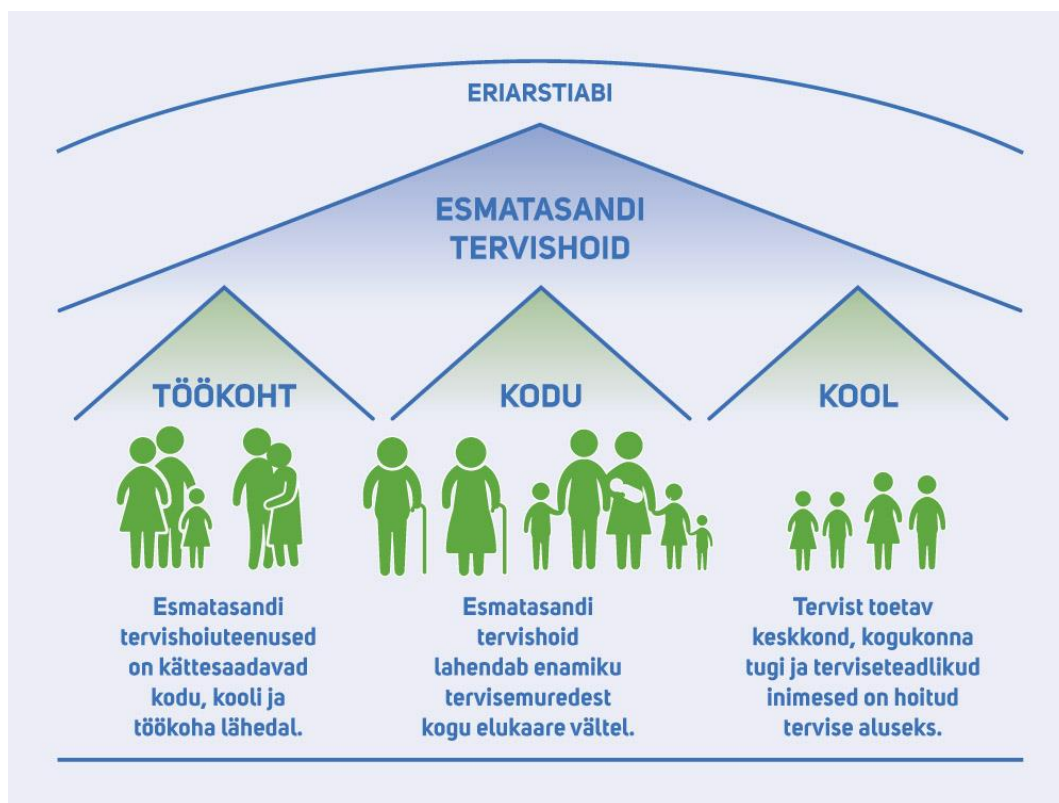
ERIARSTIABI

ESMATASANDI TERVISHOID

TÖÖKOHT

KODU

KOOL

Esmatasandi tervishoiuteenused on kättesaadavad kodu, kooli ja töökoha lähedal.

Esmatasandi tervishoid lahendab enamiku tervisemuredest kogu elukaare vältel.

Tervist toetav keskkond, kogukonna tugi ja terviseteadlikud inimesed on hoitud tervise aluseks.